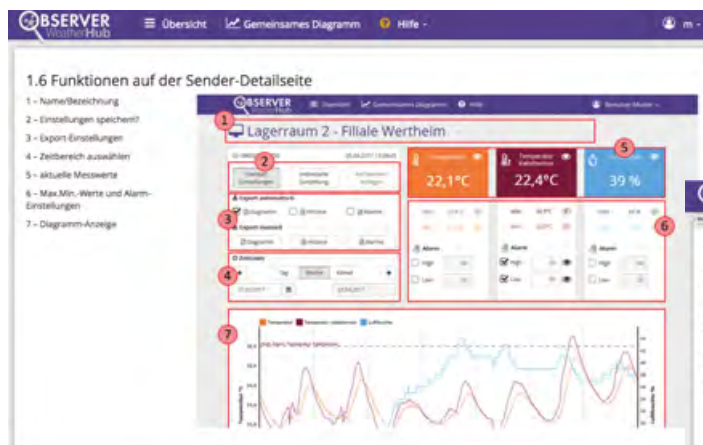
OBSERVER WeatherHub ☰ Übersicht Gemeinsames Diagramm Hilfe m

1.6 Funktionen auf der Sender-Detailseite

1 – Name/Bezeichnung
2 – Einstellungen speichern?
3 – Export-Einstellungen
4 – Zeitbereich auswählen
5 – aktuelle Messwerte
6 – Max.Min.-Werte und Alarm-Einstellungen
7 – Diagramm-Anzeige

OBSERVER WeatherHub Übersicht Gemeinsames Diagramm Hilfe

1
Lagerraum 2 - Filiale Wertheim

2
5
22,1°C
22,4°C
39 %

3
6
Alarm
Alarm
High
Low
High
Low
High
Low

4
Tag Woche Monat

7
Temperatur Temperatur Kabelsensor Luftfeuchte